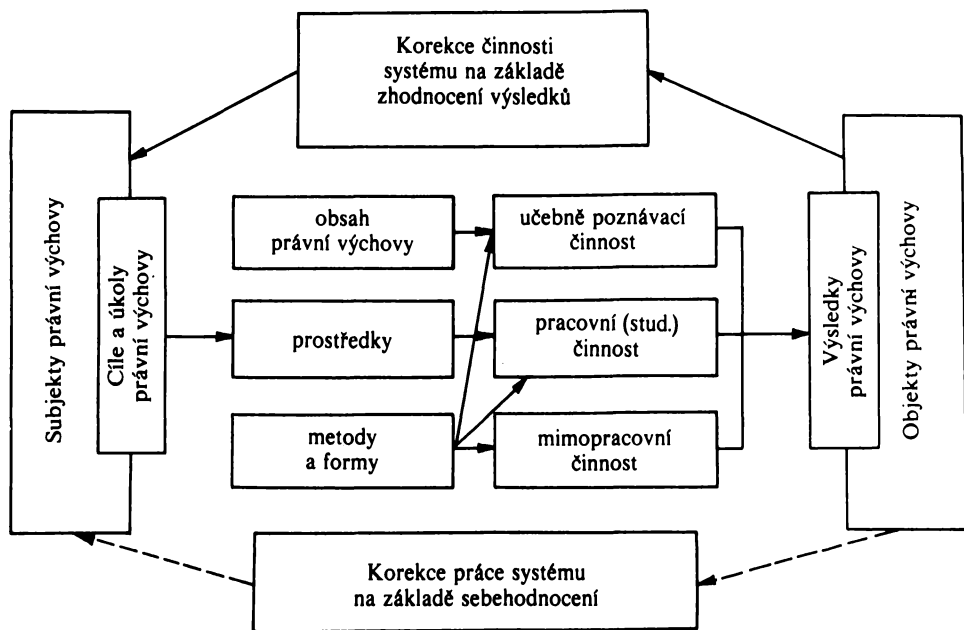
Korekce činnosti systému na základě zhodnocení výsledků

Subjekty právní výchovy

Cíle a úkoly právní výchovy

obsah právní výchovy

prostředky

metody a formy

učebně poznávací činnost

pracovní (stud.) činnost

mimopracovní činnost

Výsledky právní výchovy

Objekty právní výchovy

Korekce práce systému na základě sebehodnocení